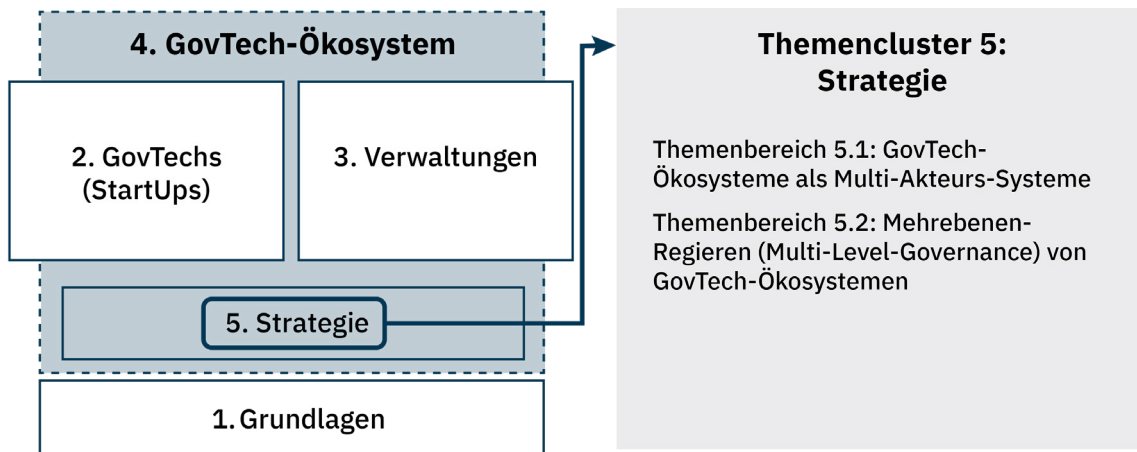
4. GovTech-Ökosystem

2. GovTechs (StartUps)

3. Verwaltungen

5. Strategie

1. Grundlagen

Themencluster 5: Strategie

Themenbereich 5.1: GovTech-Ökosysteme als Multi-Akteurs-Systeme

Themenbereich 5.2: Mehrebenen-Regieren (Multi-Level-Governance) von GovTech-Ökosystemen